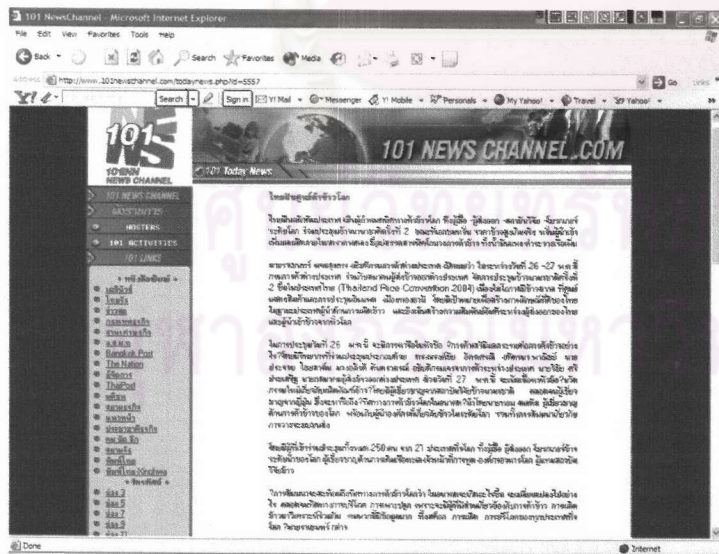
101 NewsChannel - Microsoft Internet Explorer

File Edit View Favorites Tools Help

Back Search Favorites Media

Address http://www.101newschannel.com/todaynews.php?id=5557

Go Links

Y! Search Sign in Y! Mail Messenger Y! Mobile Personals My Yahoo! Travel Yahoo!

101 NS
101 NEWS CHANNEL

101 NEWS CHANNEL.COM

101 Today News

101 NEWS CHANNEL
ผลงานรายการ
HOSTERS
101 ACTIVITIES
101 LINKS

เดลินิวส์
ไทยรัฐ
ข่าวสด
กรุงเทพธุรกิจ
ประชาชาติธุรกิจ
ผู้จัดการ
Bangkok Post
The Nation
มติชน
ThaiPost
แนวหน้า
สยามรัฐ
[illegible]
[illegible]
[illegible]
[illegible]
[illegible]
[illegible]

ช่อง 3
ช่อง 5
ช่อง 7
ช่อง 9
ช่อง 11

ไทยเป็นศูนย์กลางข้าวโลก

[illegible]

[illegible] 26 -27 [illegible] (Thailand Rice Convention 2004) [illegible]

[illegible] 26 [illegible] 27 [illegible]

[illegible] 250 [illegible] 21 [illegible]

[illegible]

Done

Internet